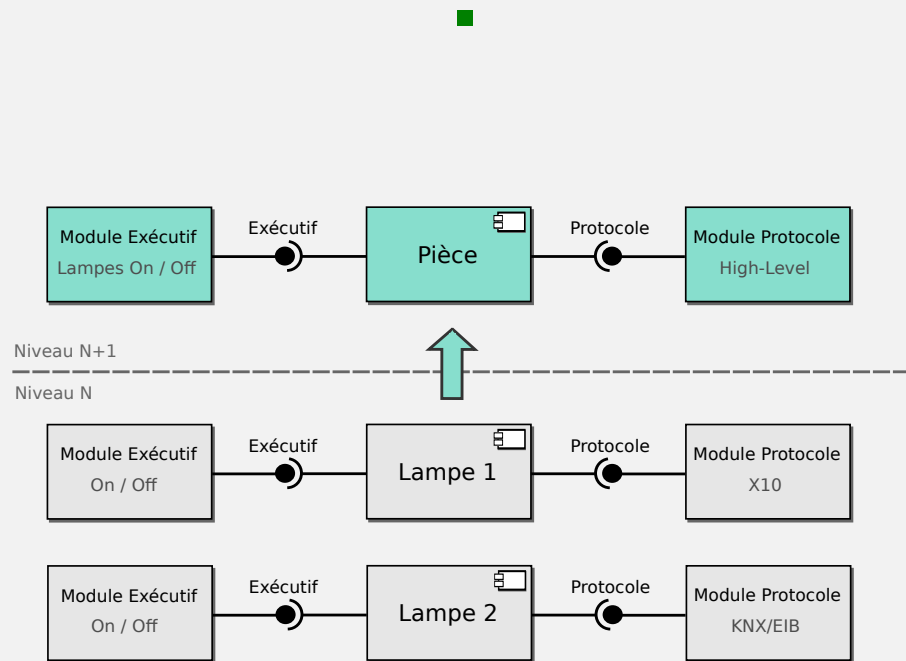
Module Exécutif
Lampes On / Off

Exécutif

Pièce

Protocole

Module Protocole
High-Level

Niveau N+1

Niveau N

Module Exécutif
On / Off

Exécutif

Lampe 1

Protocole

Module Protocole
X10

Module Exécutif
On / Off

Exécutif

Lampe 2

Protocole

Module Protocole
KNX/EIB